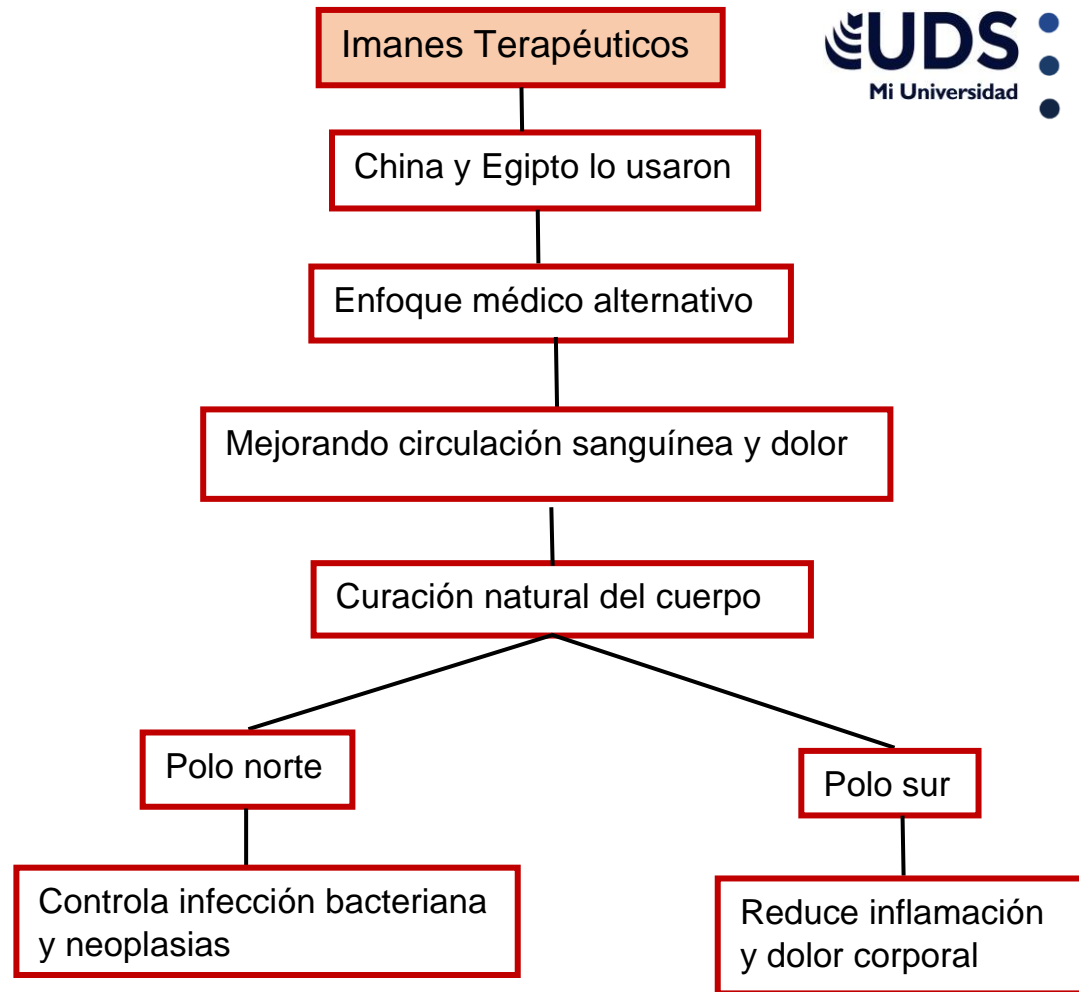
Imanes Terapéuticos

UDS
Mi Universidad

China y Egipto lo usaron

Enfoque médico alternativo

Mejorando circulación sanguínea y dolor

Curación natural del cuerpo

Polo norte

Polo sur

Controla infección bacteriana y neoplasias

Reduce inflamación y dolor corporal